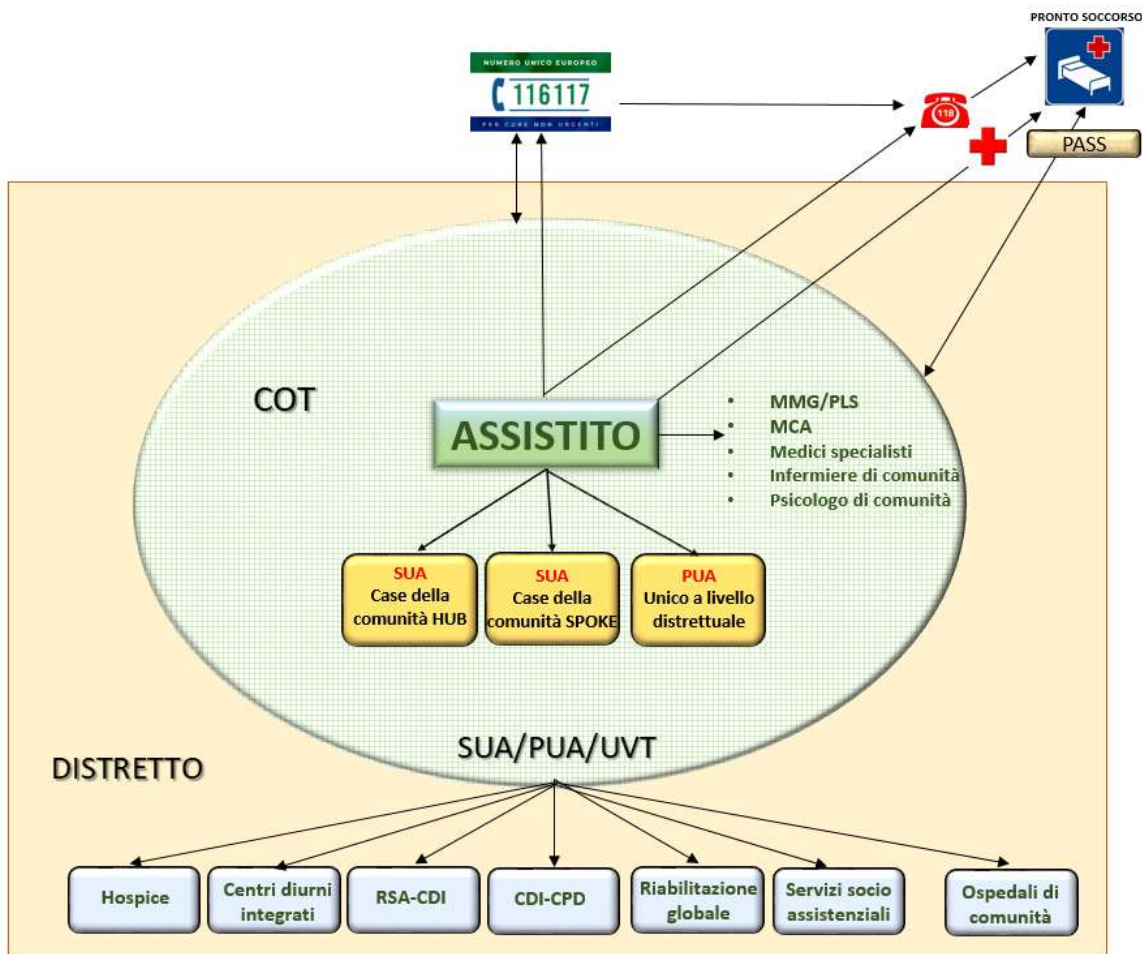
PRONTO SOCCORSO

NUMERO UNICO EUROPEO
116117
PER CURE NON URGENTI

118

PASS

COT

ASSISTITO

- MMG/PLS
- MCA
- Medici specialisti
- Infermiere di comunità
- Psicologo di comunità

SUA
Case della comunità HUB

SUA
Case della comunità SPOKE

PUA
Unico a livello distrettuale

SUA/PUA/UVT

DISTRETTO

Hospice

Centri diurni integrati

RSA-CDI

CDI-CPD

Riabilitazione globale

Servizi socio assistenziali

Ospedali di comunità